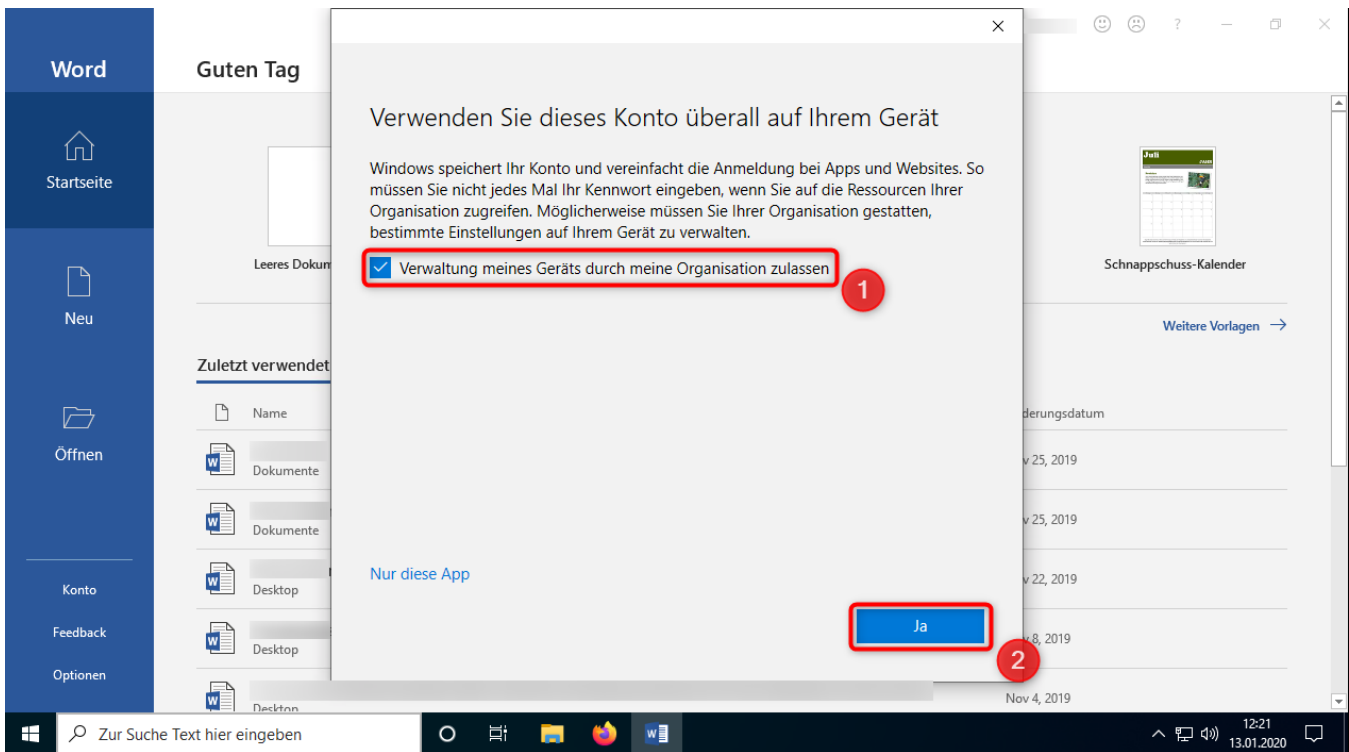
Word

Startseite

Neu

Öffnen

Konto

Feedback

Optionen

Guten Tag

Leeres Dokum

Zuletzt verwendet

Name

Dokumente

Dokumente

Desktop

Desktop

Desktop

Juli

Schnappschuss-Kalender

Weitere Vorlagen →

derungsdatum

v 25, 2019

v 25, 2019

v 22, 2019

v 8, 2019

Nov 4, 2019

?

×

Verwenden Sie dieses Konto überall auf Ihrem Gerät

Windows speichert Ihr Konto und vereinfacht die Anmeldung bei Apps und Websites. So müssen Sie nicht jedes Mal Ihr Kennwort eingeben, wenn Sie auf die Ressourcen Ihrer Organisation zugreifen. Möglicherweise müssen Sie Ihrer Organisation gestatten, bestimmte Einstellungen auf Ihrem Gerät zu verwalten.

Verwaltung meines Geräts durch meine Organisation zulassen

1

Nur diese App

Ja

2

Zur Suche Text hier eingeben

12:21
13.01.2020